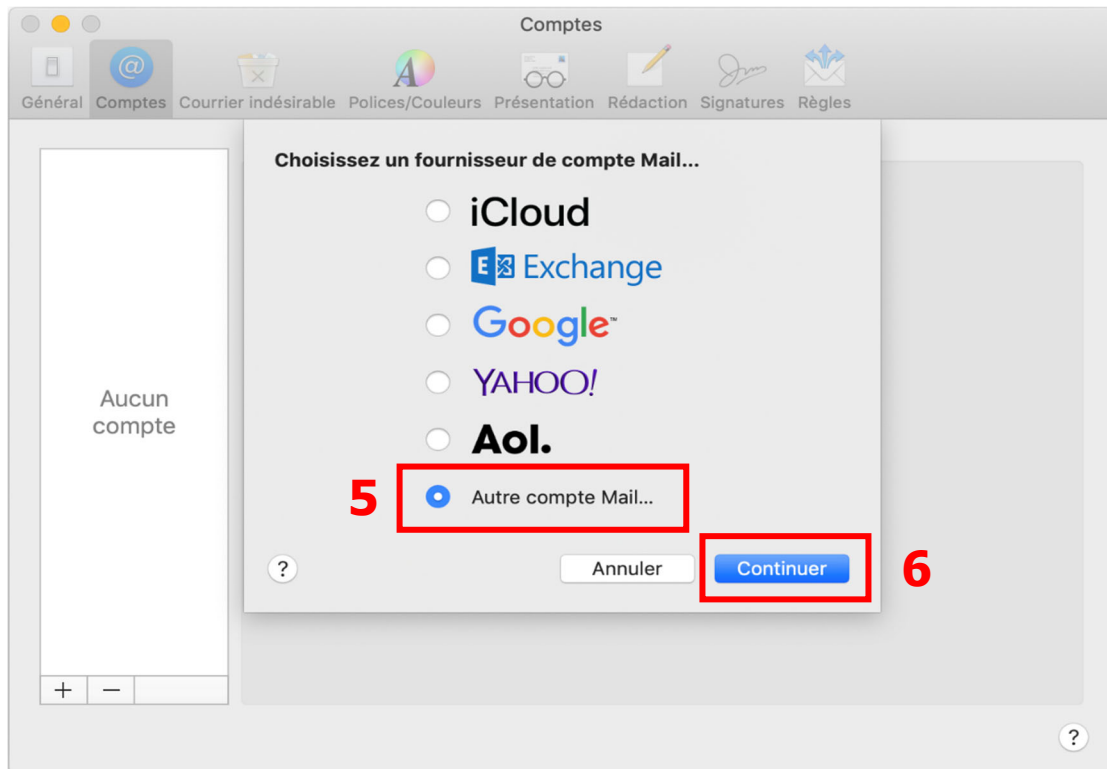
Comptes

Général Comptes Courrier indésirable Polices/Couleurs Présentation Rédaction Signatures Règles

Aucun compte

+ −

Choisissez un fournisseur de compte Mail...

iCloud

Exchange

Google

YAHOO!

Aol.

5

Autre compte Mail...

?

Annuler

Continuer

6

?